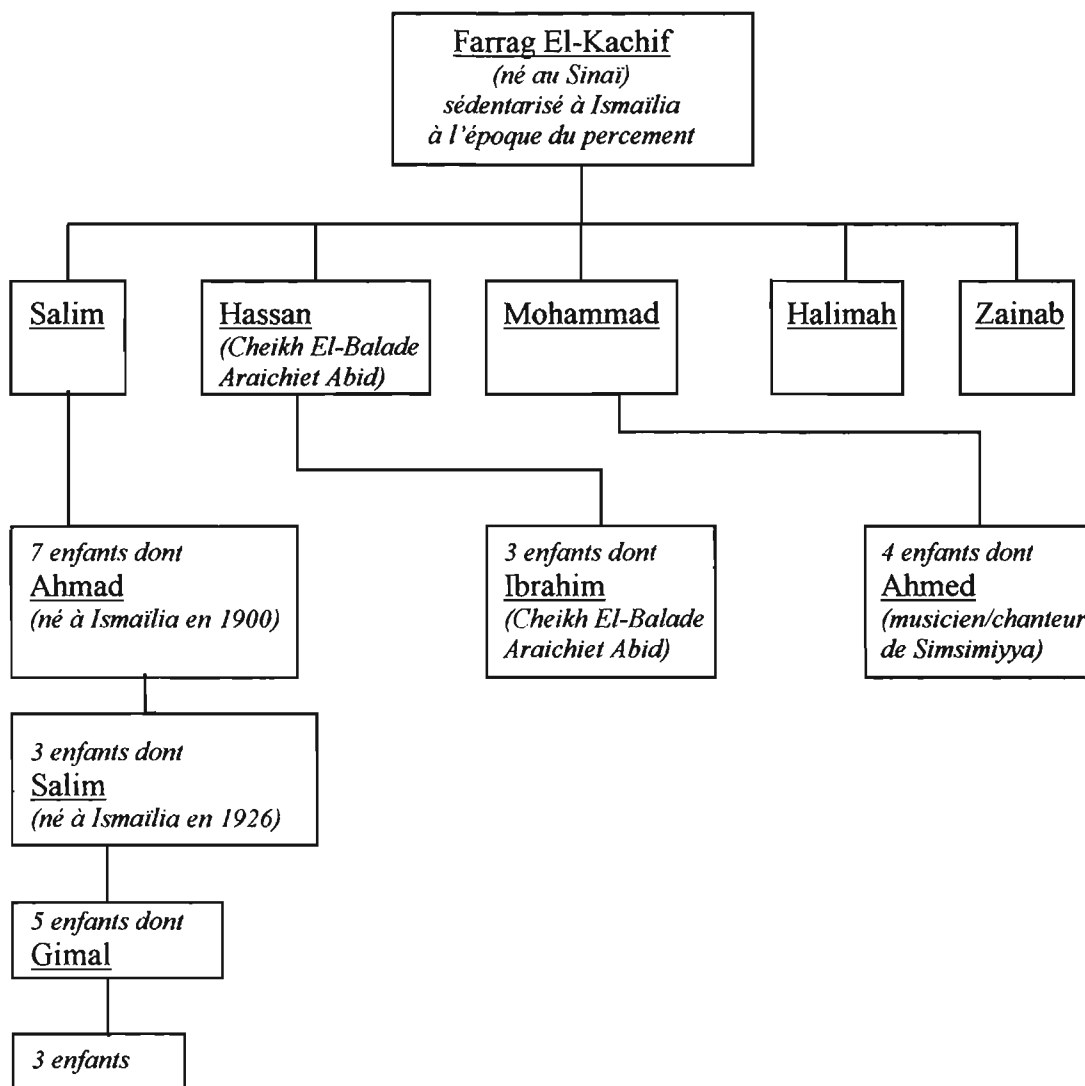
Farrag El-Kachif
(né au Sinaï)
sédentarisé à Ismaïlia
à l'époque du percement

Salim

Hassan
(Cheikh El-Balade Araichiet Abid)

Mohammad

Halimah

Zainab

7 enfants dont
Ahmad
(né à Ismaïlia en 1900)

3 enfants dont
Ibrahim
(Cheikh El-Balade Araichiet Abid)

4 enfants dont
Ahmed
(musicien/chanteur de Simsimiyya)

3 enfants dont
Salim
(né à Ismaïlia en 1926)

5 enfants dont
Gimal

3 enfants